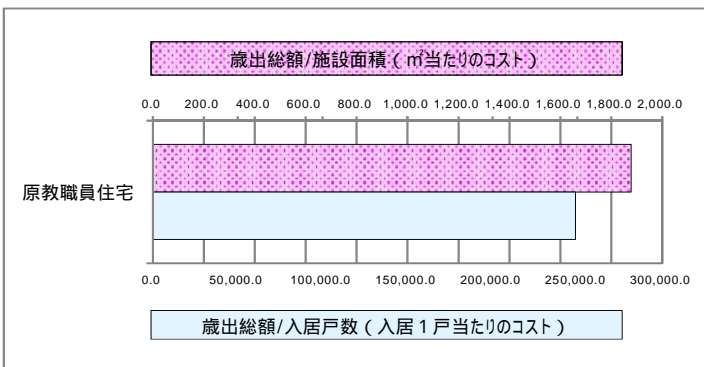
歳出総額/施設面積（㎡当たりのコスト）

0.0 200.0 400.0 600.0 800.0 1,000.0 1,200.0 1,400.0 1,600.0 1,800.0 2,000.0

原教職員住宅

0.0 50,000.0 100,000.0 150,000.0 200,000.0 250,000.0 300,000.0

歳出総額/入居戸数（入居１戸当たりのコスト）